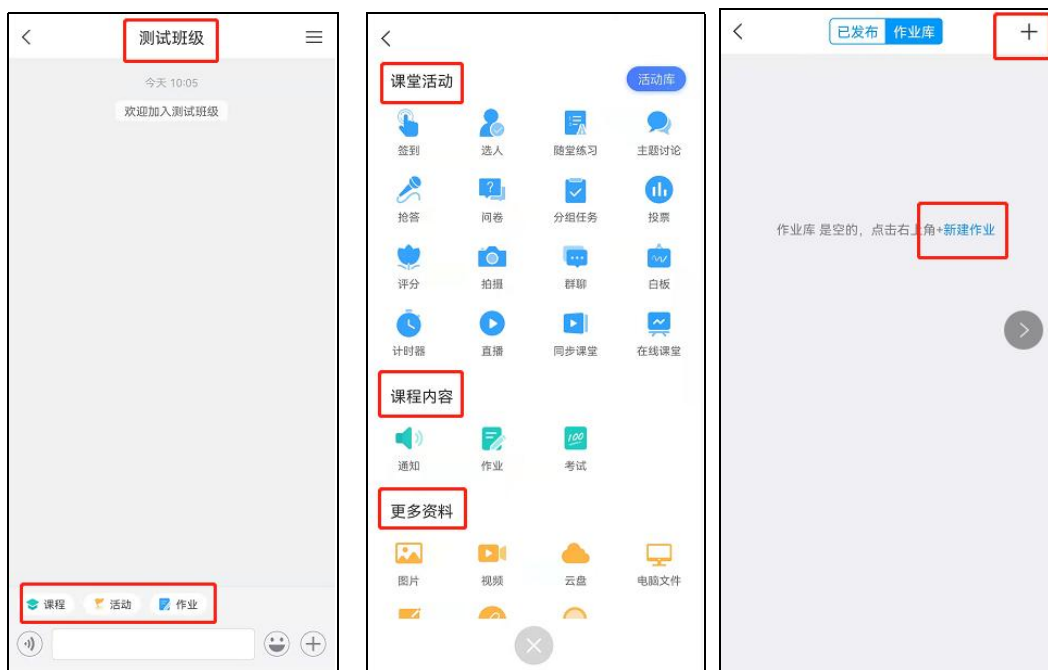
测试班级

今天 10:05

欢迎加入测试班级

课程 活动 作业

课堂活动 活动库

签到 选人 随堂练习 主题讨论

抢答 问卷 分组任务 投票

评分 拍摄 群聊 白板

计时器 直播 同步课堂 在线课堂

课程内容

通知 作业 考试

更多资料

图片 视频 云盘 电脑文件

已发布 作业库

+

作业库 是空的，点击右上角+新建作业